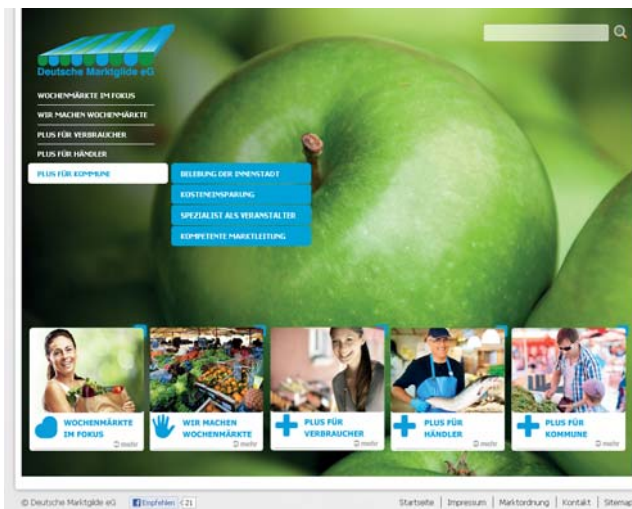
Deutsche Marktgilde eG

WOCHENMÄRKTE IM FOKUS
WIR MACHEN WOCHENMÄRKTE
PLUS FÜR VERBRAUCHER
PLUS FÜR HÄNDLER
PLUS FÜR KOMMUNE

BELEBUNG DER INNENSTADT
KOSTENEINSPARUNG
SPEZIALIST ALS VERANSTALTER
KOMPETENTE MARKTLEITUNG

WOCHENMÄRKTE IM FOKUS
mehr

WIR MACHEN WOCHENMÄRKTE
mehr

PLUS FÜR VERBRAUCHER
mehr

PLUS FÜR HÄNDLER
mehr

PLUS FÜR KOMMUNE
mehr

© Deutsche Marktgilde eG   Empfehlen 21

Startseite | Impressum | Marktordnung | Kontakt | Sitemap